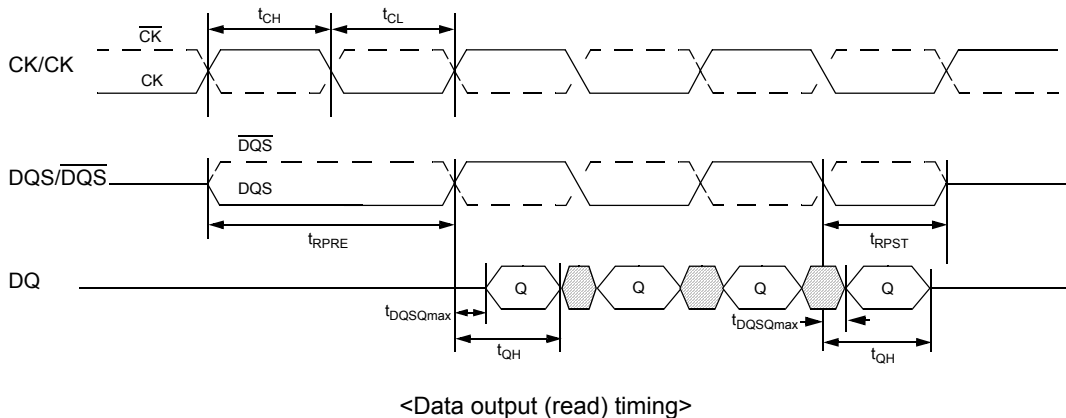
$t_{CH}$ $t_{CL}$

$\overline{CK}$

CK/CK

CK

$\overline{DQS}$

DQS/$\overline{DQS}$

DQS

$t_{RPRE}$

$t_{RPST}$

DQ

Q Q Q Q

$t_{DQSQmax}$

$t_{DQSQmax}$

$t_{QH}$

$t_{QH}$

<Data output (read) timing>